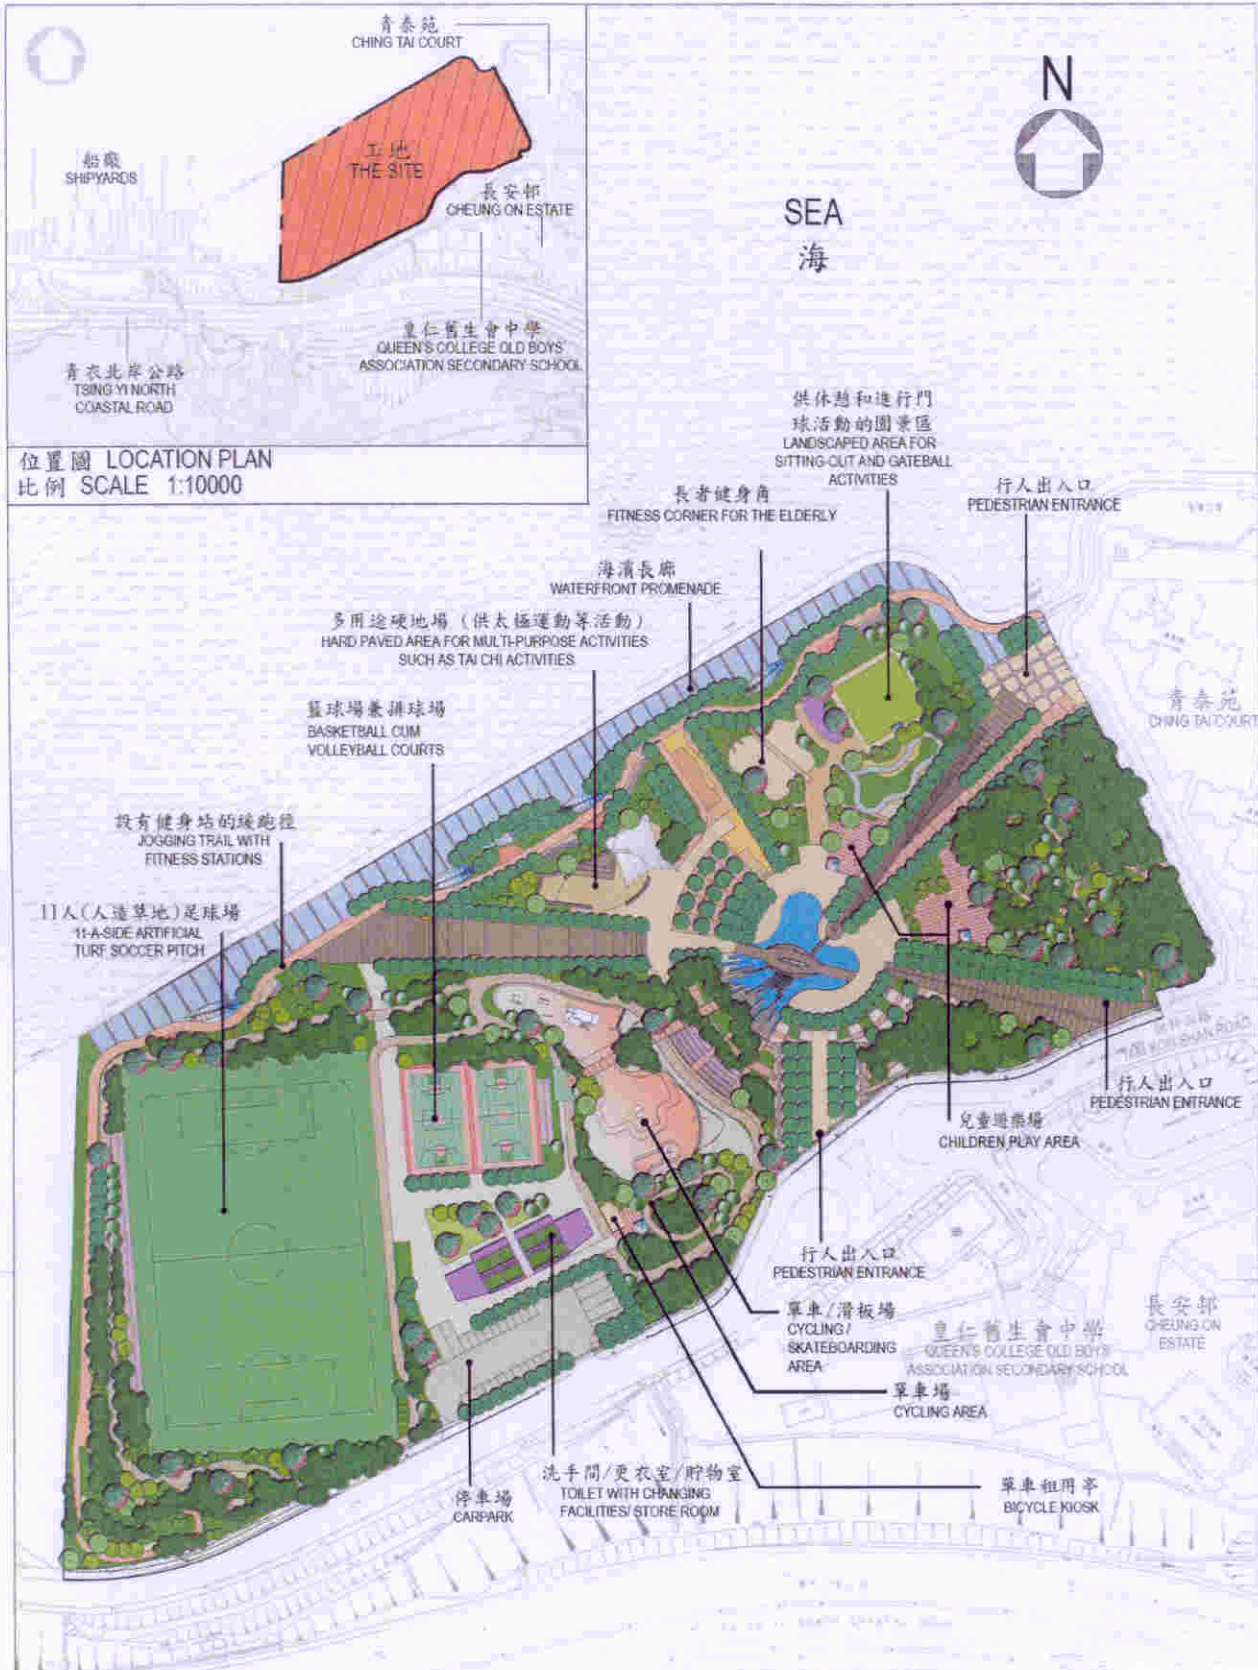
青泰苑
CHING TAI COURT

船廠
SHIPYARDS

工地
THE SITE

長安邨
CHEUNG ON ESTATE

皇仁舊生會中學
QUEEN'S COLLEGE OLD BOYS' ASSOCIATION SECONDARY SCHOOL

青衣北岸公路
TSING YI NORTH COASTAL ROAD

位置圖 LOCATION PLAN
比例 SCALE 1:10000

N

SEA
海

供休憩和進行門球活動的園景區
LANDSCAPED AREA FOR SITTING-OUT AND GATEBALL ACTIVITIES

長者健身角
FITNESS CORNER FOR THE ELDERLY

行人出入口
PEDESTRIAN ENTRANCE

海濱長廊
WATERFRONT PROMENADE

多用途硬地場（供太極運動等活動）
HARD PAVED AREA FOR MULTI-PURPOSE ACTIVITIES SUCH AS TAI CHI ACTIVITIES

青泰苑
CHING TAI COURT

籃球場兼排球場
BASKETBALL CUM VOLLEYBALL COURTS

設有健身站的緩跑徑
JOGGING TRAIL WITH FITNESS STATIONS

11人（人造草地）足球場
11-A-SIDE ARTIFICIAL TURF SOCCER PITCH

青衣山道
TSING YI HEUNG SHAN ROAD

行人出入口
PEDESTRIAN ENTRANCE

兒童遊樂場
CHILDREN PLAY AREA

行人出入口
PEDESTRIAN ENTRANCE

單車/滑板場
CYCLING / SKATEBOARDING AREA

皇仁舊生會中學
QUEEN'S COLLEGE OLD BOYS' ASSOCIATION SECONDARY SCHOOL

長安邨
CHEUNG ON ESTATE

單車場
CYCLING AREA

停車場
CARPARK

洗手間/更衣室/貯物室
TOILET WITH CHANGING FACILITIES/ STORE ROOM

單車租用亭
BICYCLE KIOSK